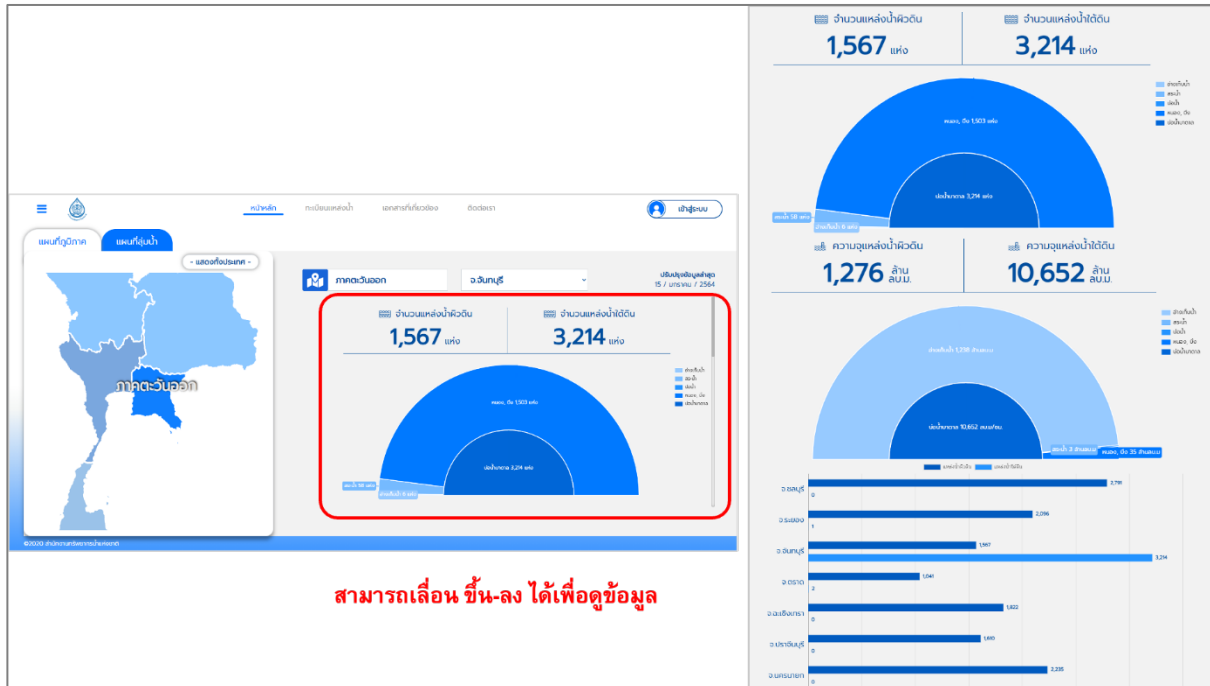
หน้าหลัก ทะเบียนแหล่งน้ำ เอกสารที่เกี่ยวข้อง ติดต่อเรา

เข้าสู่ระบบ

แผนที่ภูมิภาค แผนที่ลุ่มน้ำ

- แสดงทั้งประเทศ -

ภาคตะวันออก

ภาคตะวันออก จ.จันทบุรี

ปรับปรุงข้อมูลล่าสุด 15 / มกราคม / 2564

จำนวนแหล่งน้ำผิวดิน 1,567 แห่ง

จำนวนแหล่งน้ำใต้ดิน 3,214 แห่ง

หนอง, บึง 1,503 แห่ง

บ่อน้ำบาดาล 3,214 แห่ง

©2020 สำนักงานทรัพยากรน้ำแห่งชาติ

สามารถเลื่อน ขึ้น-ลง ได้เพื่อดูข้อมูล

จำนวนแหล่งน้ำผิวดิน 1,567 แห่ง

จำนวนแหล่งน้ำใต้ดิน 3,214 แห่ง

หนอง, บึง 1,503 แห่ง

บ่อน้ำบาดาล 3,214 แห่ง

ความจุแหล่งน้ำผิวดิน 1,276 ล้าน ลบ.ม.

ความจุแหล่งน้ำใต้ดิน 10,652 ล้าน ลบ.ม.

บ่อน้ำบาดาล 10,652 ลบ.ม./วัน

หนอง, บึง 35 ล้านลบ.ม.

จ.ชลบุรี 2,791 0

จ.ระยอง 2,096 1

จ.จันทบุรี 1,567 3,214

จ.ตราด 1,041 2

จ.ฉะเชิงเทรา 1,822 0

จ.ปราจีนบุรี 1,610 0

จ.นครนายก 2,235 0